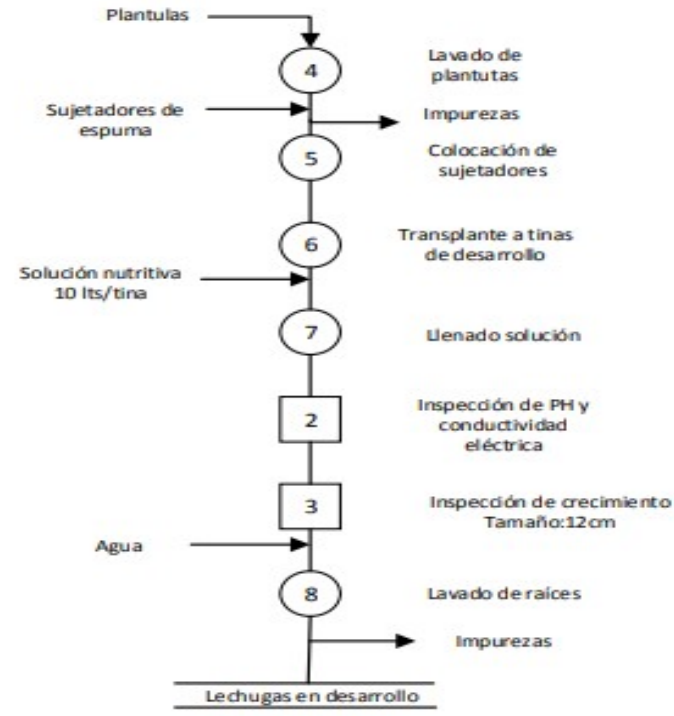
Plantulas

4

Lavado de plantutas

Sujetadores de espuma

Impurezas

5

Colocación de sujetadores

6

Transplante a tinas de desarrollo

Solución nutritiva 10 lts/tina

7

Llenado solución

2

Inspección de PH y conductividad eléctrica

3

Inspección de crecimiento Tamaño:12cm

Agua

8

Lavado de raíces

Impurezas

Lechugas en desarrollo